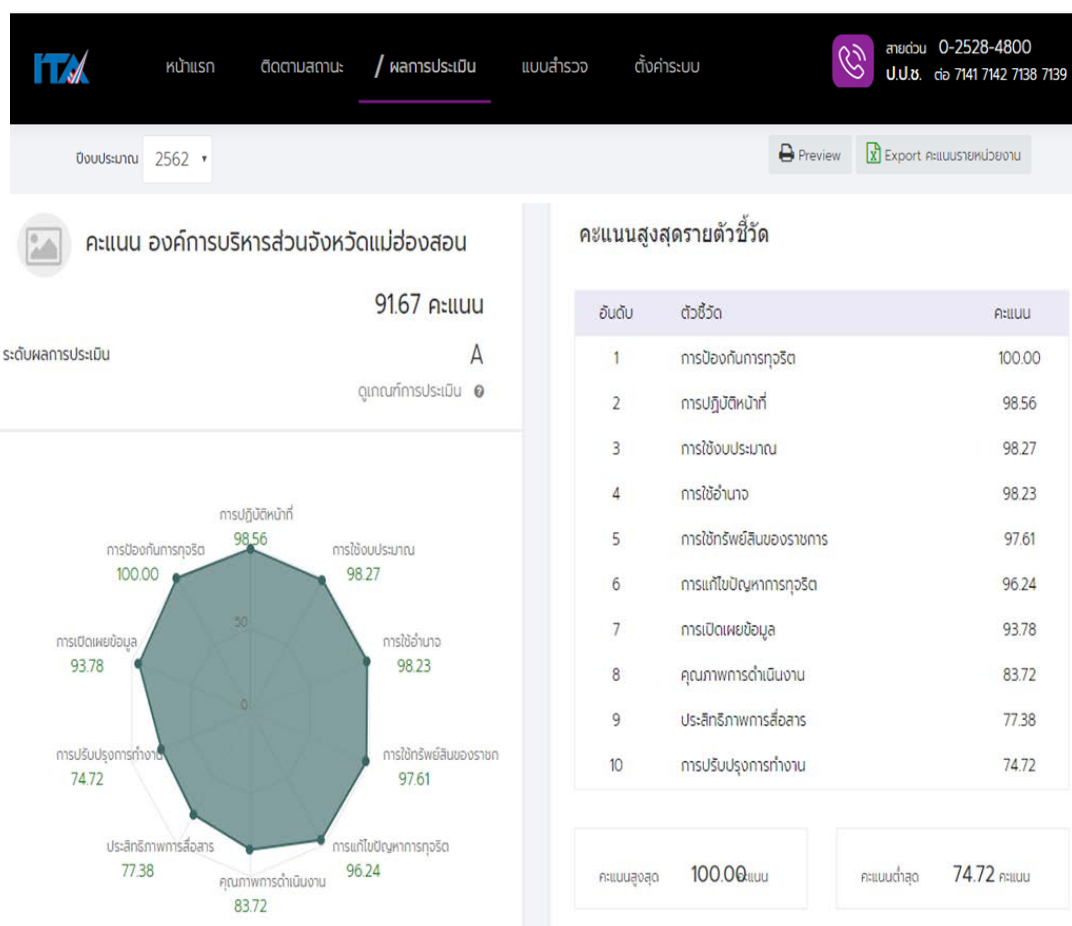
ITA หน้าแรก ติดตามสถานะ / ผลการประเมิน แบบสำรวจ ตั้งค่าระบบ

สายด่วน 0-2528-4800
ป.ป.ช. ต่อ 7141 7142 7138 7139

ปีงบประมาณ 2562

Preview
Export คะแนนรายหน่วยงาน

คะแนน องค์การบริหารส่วนจังหวัดแม่ฮ่องสอน

91.67 คะแนน

ระดับผลการประเมิน A

ดูเกณฑ์การประเมิน

การปฏิบัติหน้าที่ 98.56
การใช้งบประมาณ 98.27
การใช้อำนาจ 98.23
การใช้ทรัพย์สินของราชก 97.61
การแก้ไขปัญหาการทุจริต 96.24
คุณภาพการดำเนินงาน 83.72
ประสิทธิภาพการสื่อสาร 77.38
การปรับปรุงการทำงาน 74.72
การเปิดเผยข้อมูล 93.78
การป้องกันการทุจริต 100.00
50
0

คะแนนสูงสุดรายตัวชี้วัด

| อันดับ | ตัวชี้วัด | คะแนน |
|---|---|---|
| 1 | การป้องกันการทุจริต | 100.00 |
| 2 | การปฏิบัติหน้าที่ | 98.56 |
| 3 | การใช้งบประมาณ | 98.27 |
| 4 | การใช้อำนาจ | 98.23 |
| 5 | การใช้ทรัพย์สินของราชการ | 97.61 |
| 6 | การแก้ไขปัญหาการทุจริต | 96.24 |
| 7 | การเปิดเผยข้อมูล | 93.78 |
| 8 | คุณภาพการดำเนินงาน | 83.72 |
| 9 | ประสิทธิภาพการสื่อสาร | 77.38 |
| 10 | การปรับปรุงการทำงาน | 74.72 |

คะแนนสูงสุด 100.00 คะแนน

คะแนนต่ำสุด 74.72 คะแนน